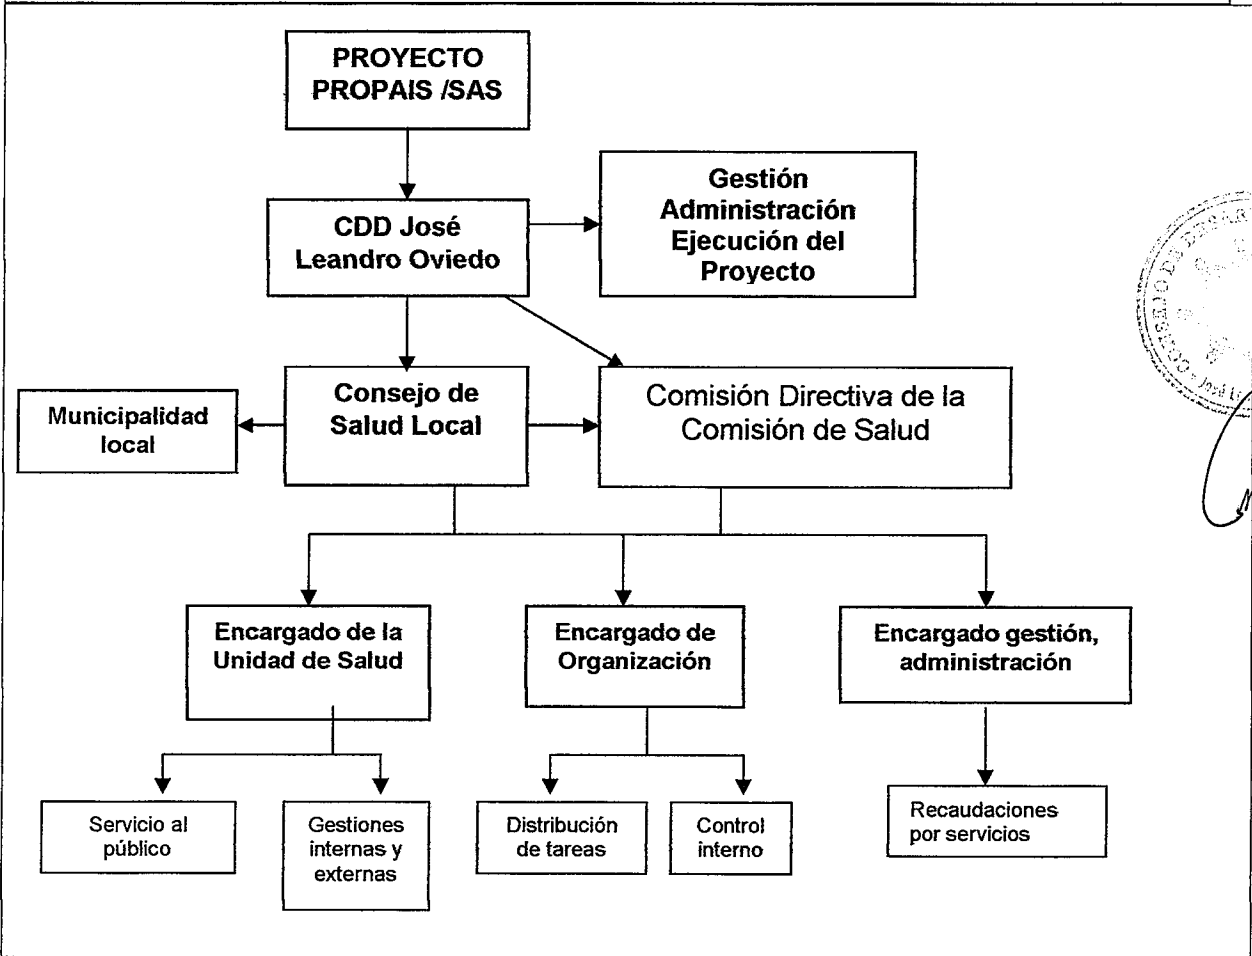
PROYECTO PROPAIS /SAS

CDD José Leandro Oviedo

Gestión Administración Ejecución del Proyecto

Municipalidad local

Consejo de Salud Local

Comisión Directiva de la Comisión de Salud

Encargado de la Unidad de Salud

Encargado de Organización

Encargado gestión, administración

Servicio al público

Gestiones internas y externas

Distribución de tareas

Control interno

Recaudaciones por servicios

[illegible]